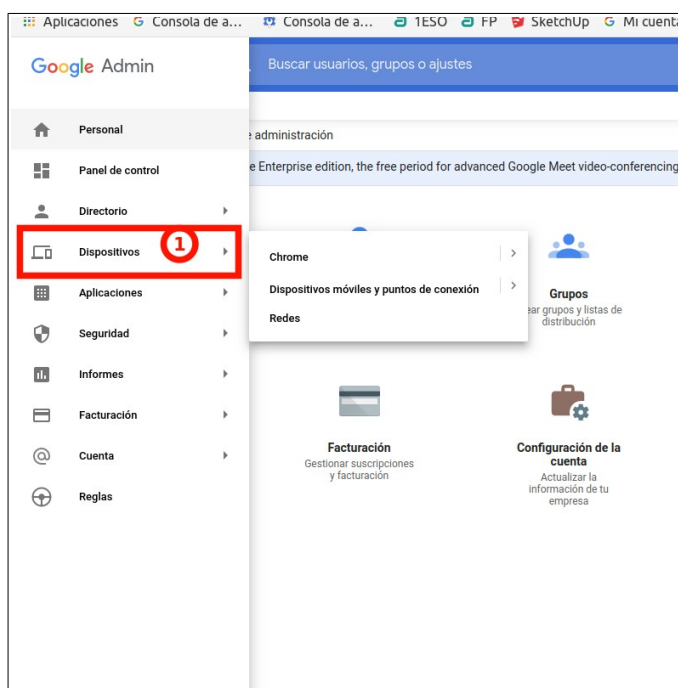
Aplicaciones Consola de a... Consola de a... 1ESO FP SketchUp Mi cuenta

Google Admin

Buscar usuarios, grupos o ajustes

Personal
Panel de control
Directorio
Dispositivos
1
Aplicaciones
Seguridad
Informes
Facturación
Cuenta
Reglas

e administración

e Enterprise edition, the free period for advanced Google Meet video-conferencing

Chrome
Dispositivos móviles y puntos de conexión
Redes

Grupos
ear grupos y listas de distribución

Facturación
Gestionar suscripciones y facturación

Configuración de la cuenta
Actualizar la información de tu empresa